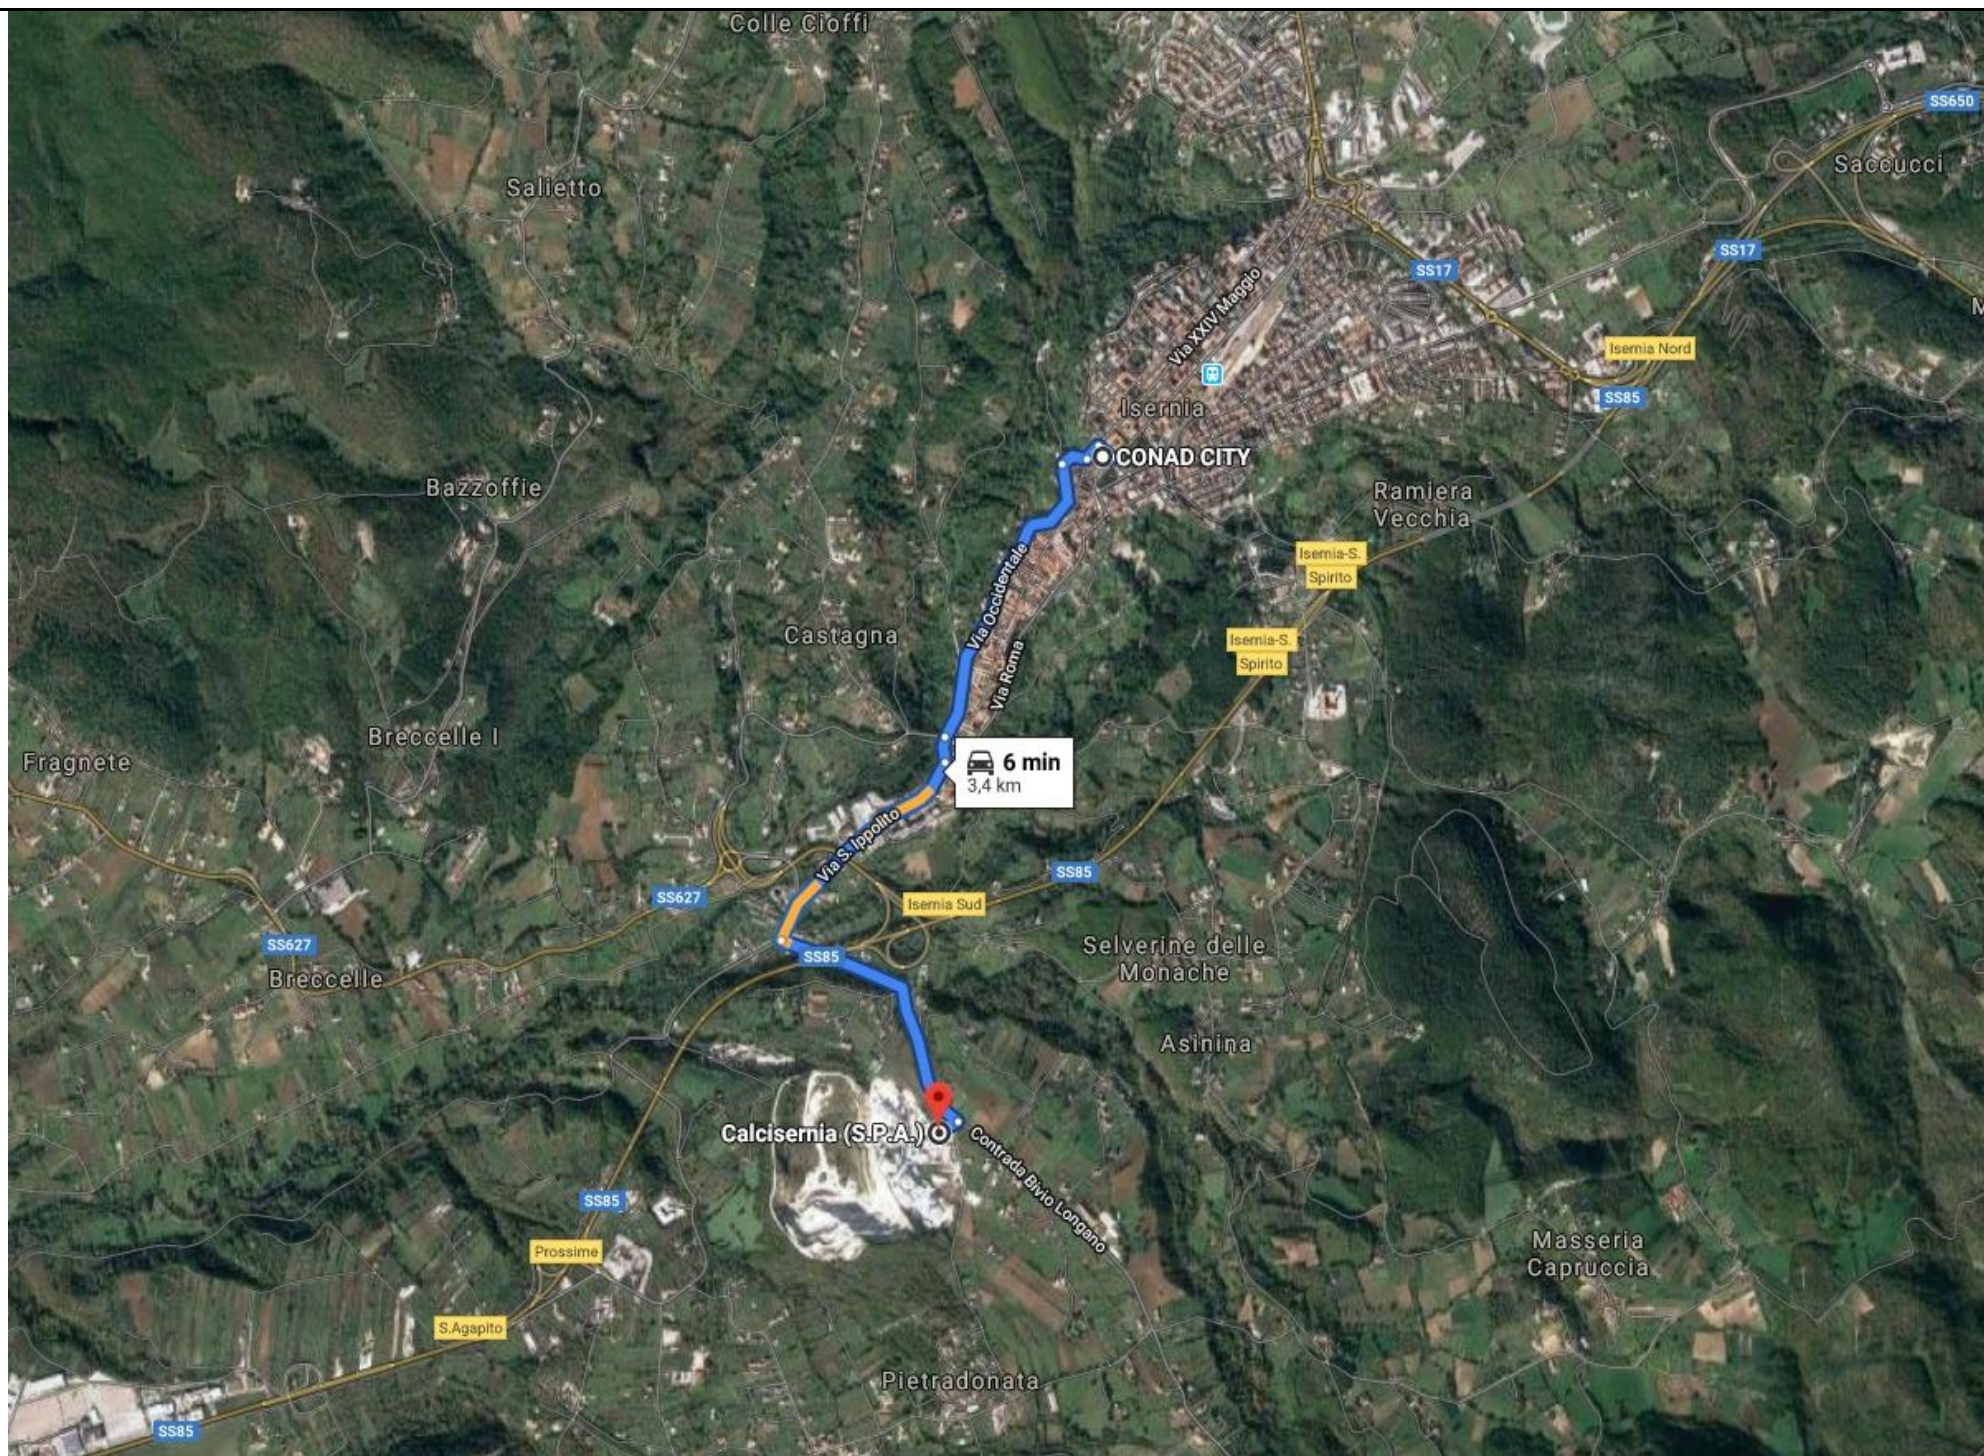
Colle Cioffi

SS650

Saccucci

Salietto

SS17

SS17

Via XXIV Maggio

Isernia Nord

SS85

Isernia

CONAD CITY

Bazzoffie

Ramiera Vecchia

Isernia-S. Spirito

Via Occidentale

Castagna

Isernia-S. Spirito

Via Roma

Breccelle I

Fragnete

6 min
3,4 km

Via S. Ippolito

SS85

SS627

Isernia Sud

SS627

SS85

Selverine delle Monache

Breccelle

Asinina

Calcisernia (S.P.A.)

Contrada Bivio Longano

SS85

Prossime

Masseria Capruccia

S.Agapito

Pietradonata

SS85